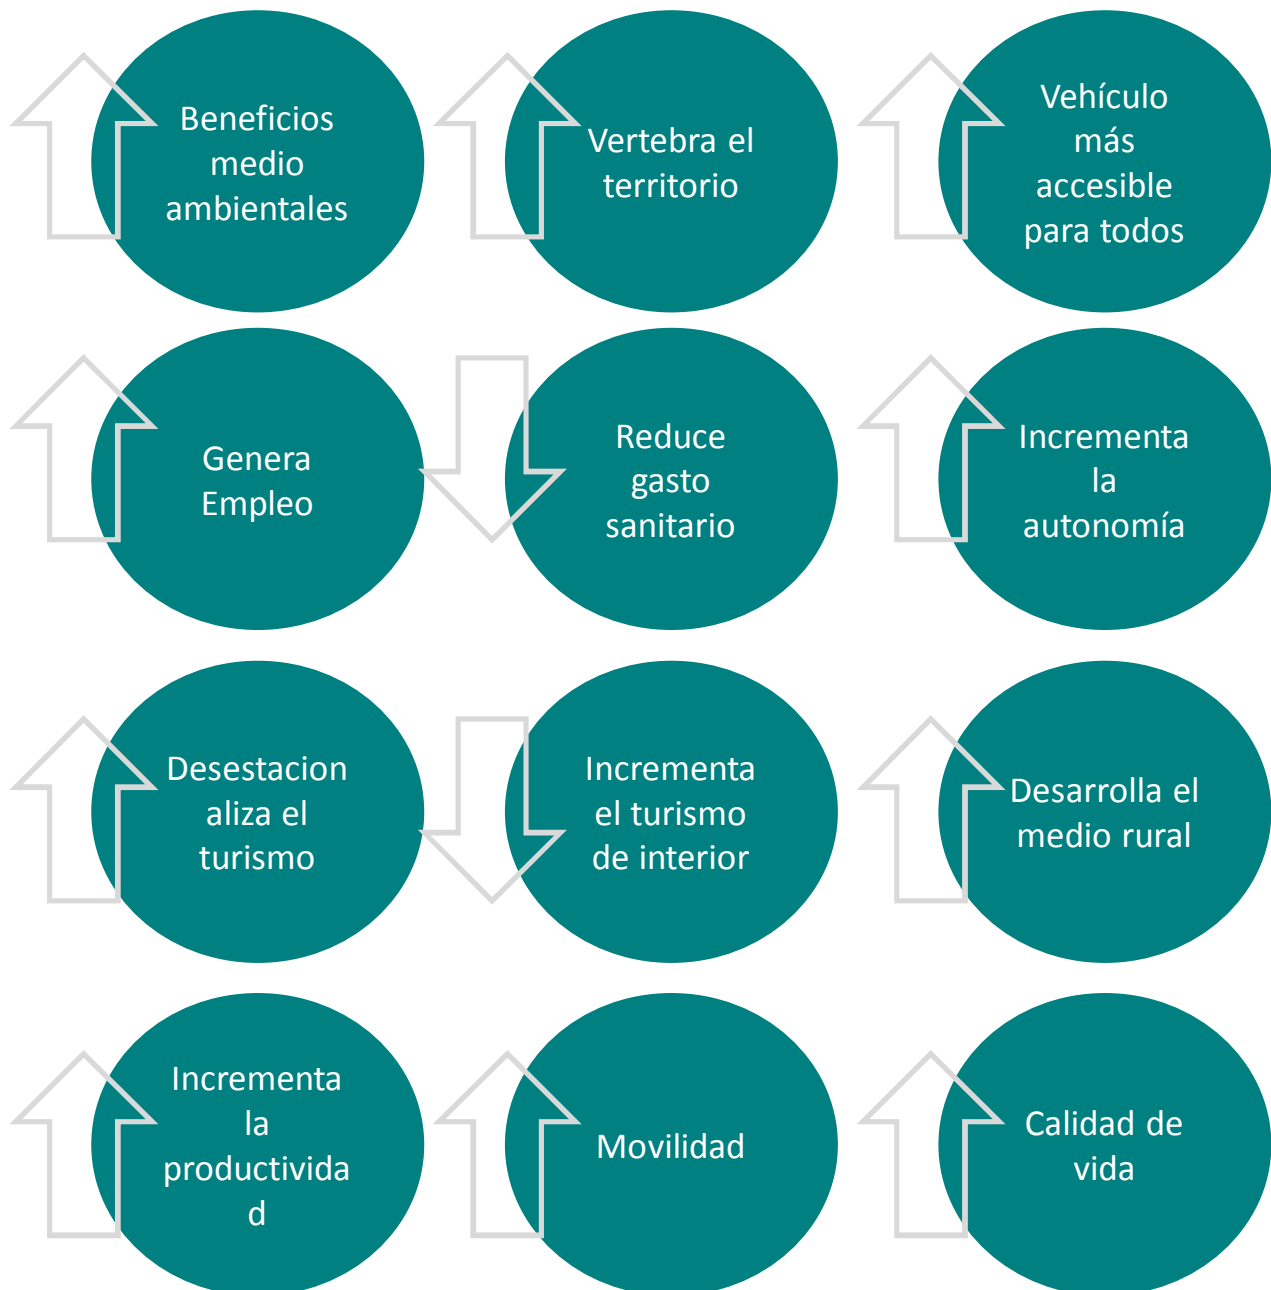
Beneficios medio ambientales

Vertebra el territorio

Vehículo más accesible para todos

Genera Empleo

Reduce gasto sanitario

Incrementa la autonomía

Desestacionaliza el turismo

Incrementa el turismo de interior

Desarrolla el medio rural

Incrementa la productividad

Movilidad

Calidad de vida